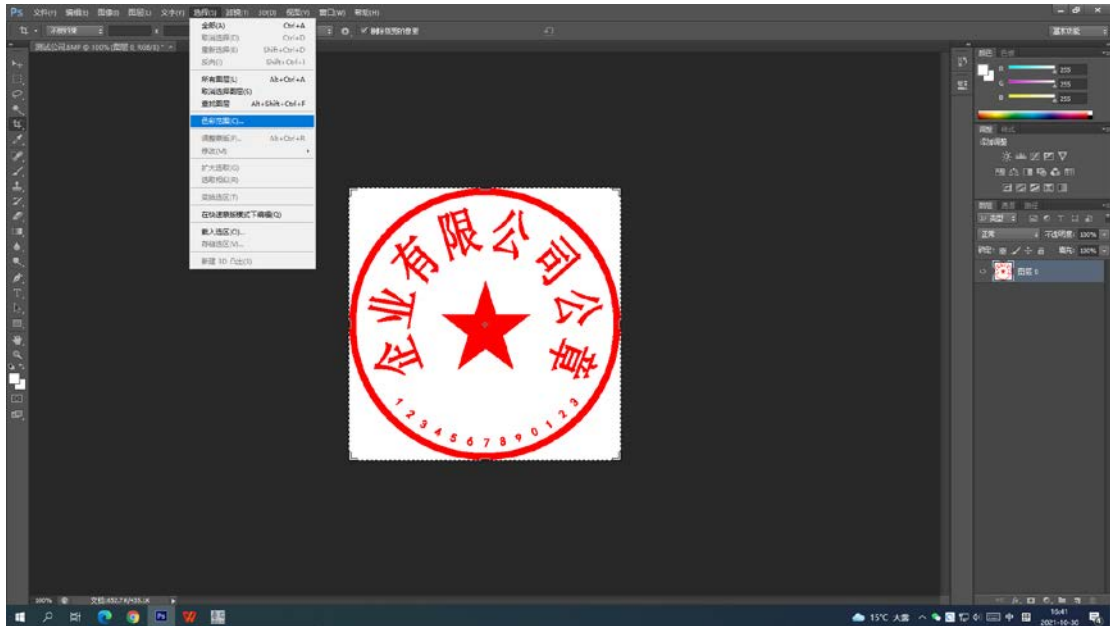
PS 文件(F) 编辑(E) 图像(I) 图层(L) 文字(Y) 选择(S) 滤镜(T) 3D(D) 视图(V) 窗口(W) 帮助(H)

测试公司.bmp @ 100% (图层 0, RGB/8) *

全部(A) Ctrl+A
取消选择(D) Ctrl+D
重新选择(E) Shift+Ctrl+D
反向(I) Shift+Ctrl+I
所有图层(L) Alt+Ctrl+A
取消选择图层(S)
查找图层 Alt+Shift+Ctrl+F
色彩范围(C)...
调整蒙版(F)... Alt+Ctrl+R
修改(M)
扩大选取(G)
选取相似(R)
变换选区(T)
在快速蒙版模式下编辑(Q)
载入选区(O)...
存储选区(V)...
新建 3D 凸出(3)

企业有限公司公章
1234567890123

基本功能

R 255
G 255
B 255

图层 0
正常
不透明度: 100%
填充: 100%

100%
文档:450.7K/435.1K

15°C 大雾 中
10:41
2021-10-30